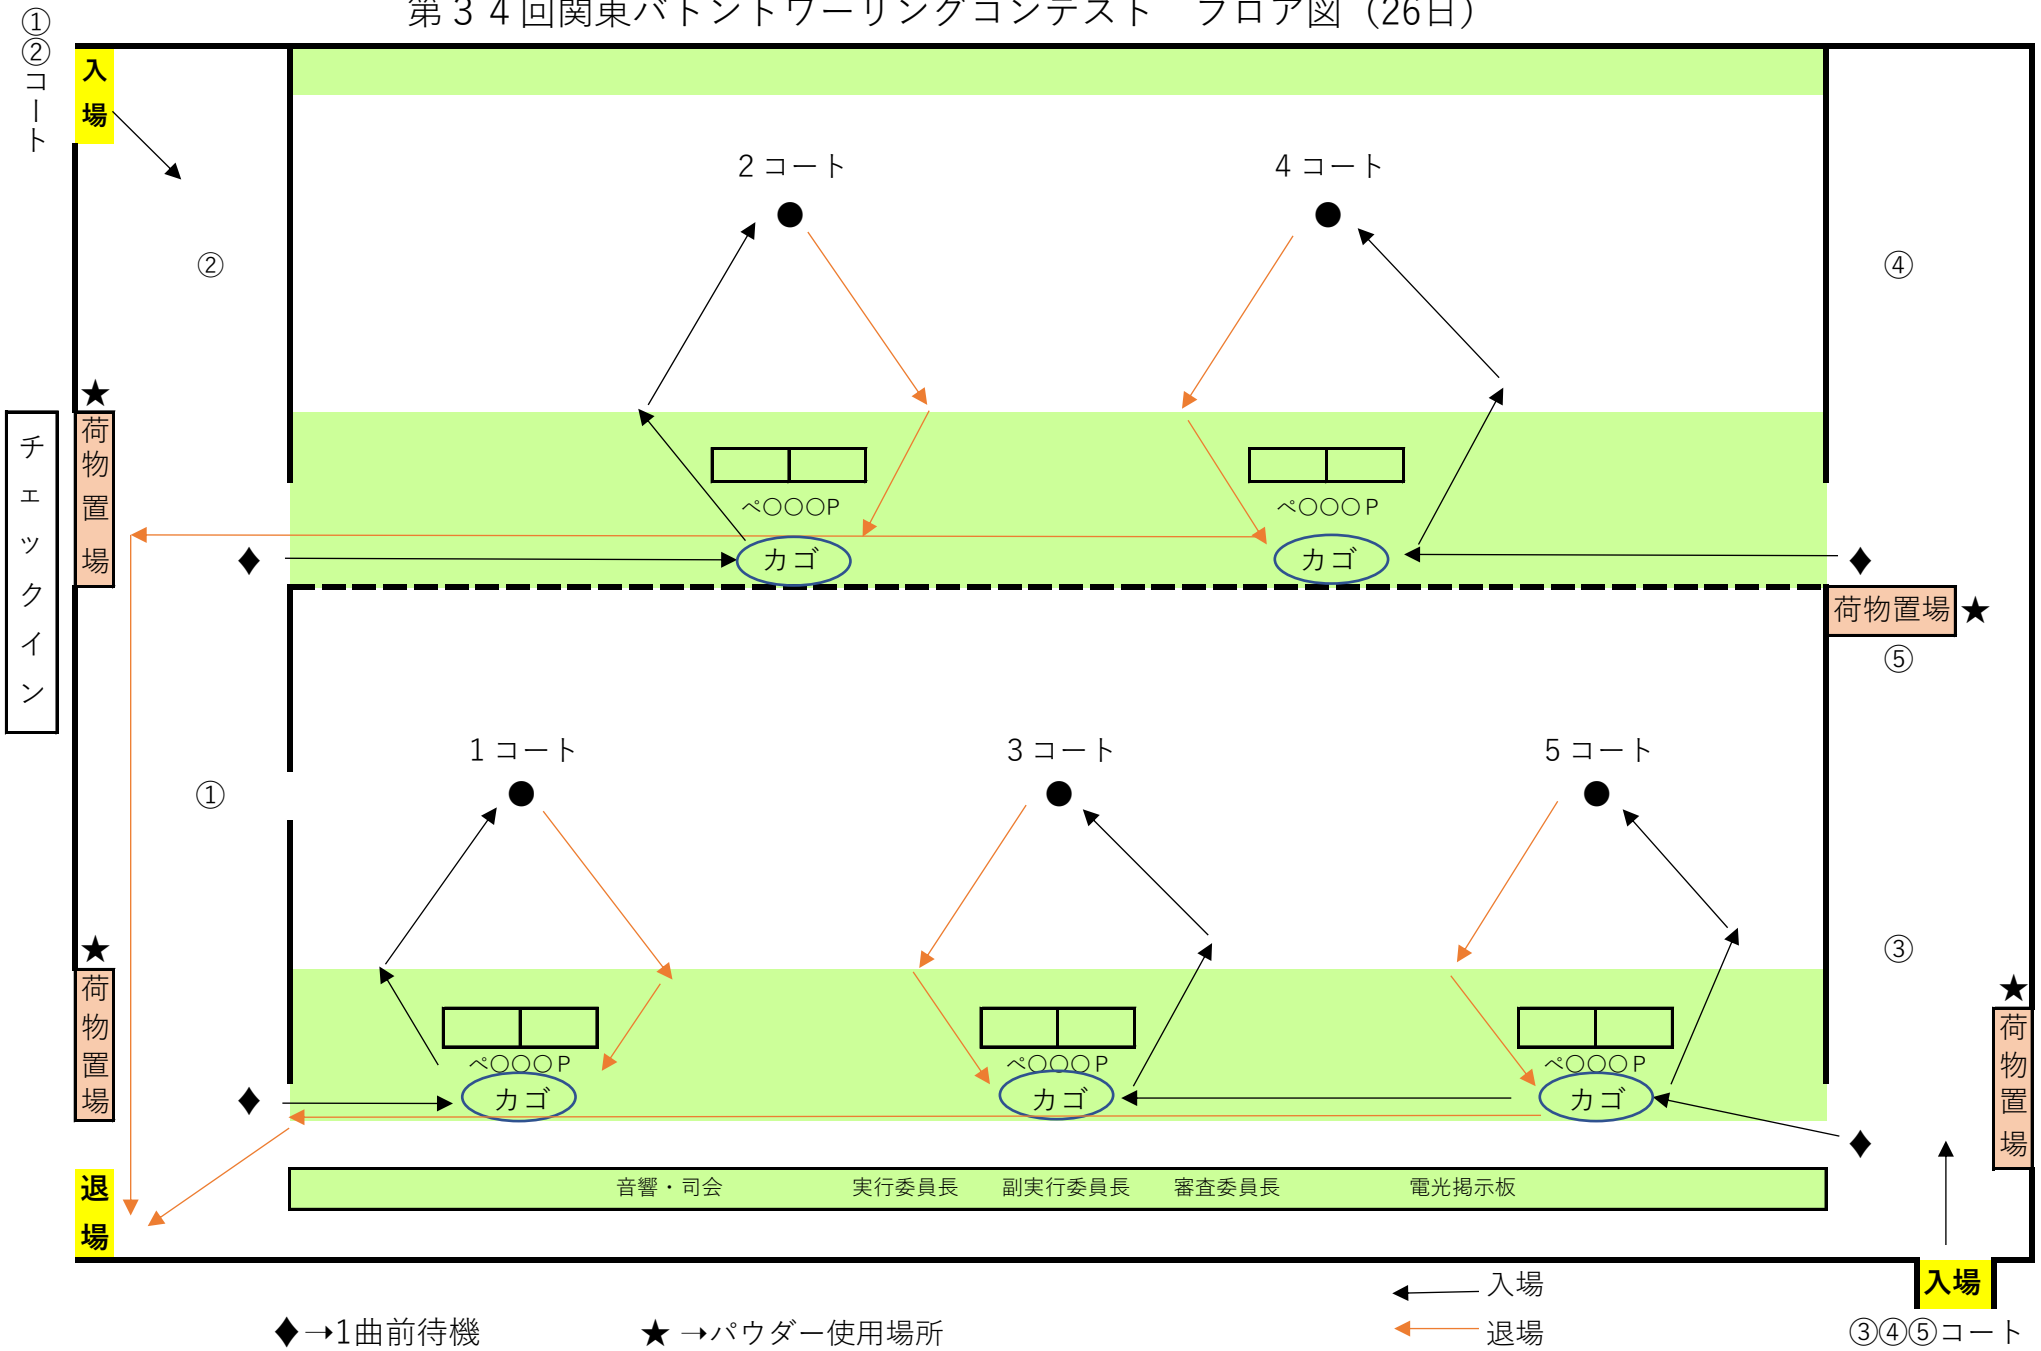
第３４回関東バトントワーリングコンテスト　フロア図（26日）

①②コート

入場

②

2コート

4コート

④

★
荷物置場

チェックイン

ペ〇〇〇P

カゴ

ペ〇〇〇P

カゴ

♦

♦

荷物置場★

⑤

①

1コート

3コート

5コート

③

★
荷物置場

★
荷物置場

ペ〇〇〇P

カゴ

ペ〇〇〇P

カゴ

ペ〇〇〇P

カゴ

♦

♦

退場

音響・司会　実行委員長　副実行委員長　審査委員長　電光掲示板

入場

入場

退場

③④⑤コート

♦→1曲前待機　★→パウダー使用場所